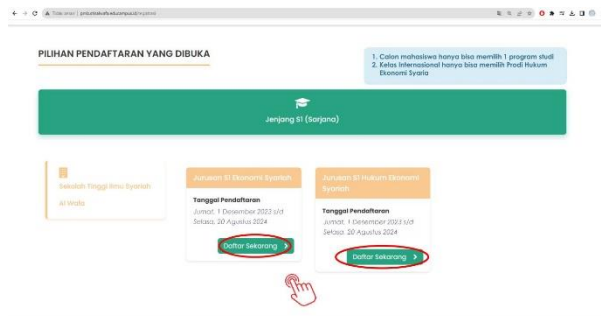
Tidak aman | pmb.stisalwafa.ac.id/register

PILIHAN PENDAFTARAN YANG DIBUKA

1. Calon mahasiswa hanya bisa memilih 1 program studi
2. Kelas Internasional hanya bisa memilih Prodi Hukum Ekonomi Syaria

Jenjang S1 (Sarjana)

Sekolah Tinggi Ilmu Syariah Al Wafa

Jurusan S1 Ekonomi Syariah

Tanggal Pendaftaran

Jumat, 1 Desember 2023 s/d Selasa, 20 Agustus 2024

Daftar Sekarang >

Jurusan S1 Hukum Ekonomi Syariah

Tanggal Pendaftaran

Jumat, 1 Desember 2023 s/d Selasa, 20 Agustus 2024

Daftar Sekarang >